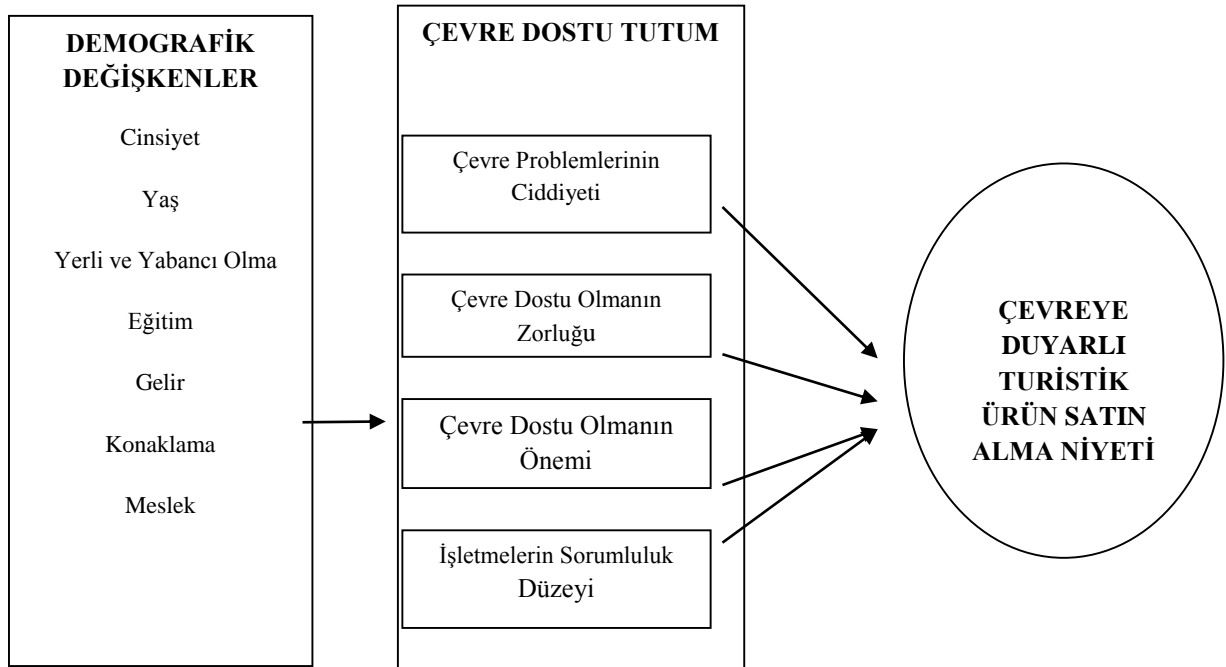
DEMOGRAFİK DEĞİŞKENLER

Cinsiyet

Yaş

Yerli ve Yabancı Olma

Eğitim

Gelir

Konaklama

Meslek

ÇEVRE DOSTU TUTUM

Çevre Problemlerinin Ciddiyeti

Çevre Dostu Olmanın Zorluğu

Çevre Dostu Olmanın Önemi

İşletmelerin Sorumluluk Düzeyi

ÇEVREYE DUYARLI TURİSTİK ÜRÜN SATIN ALMA NİYETİ